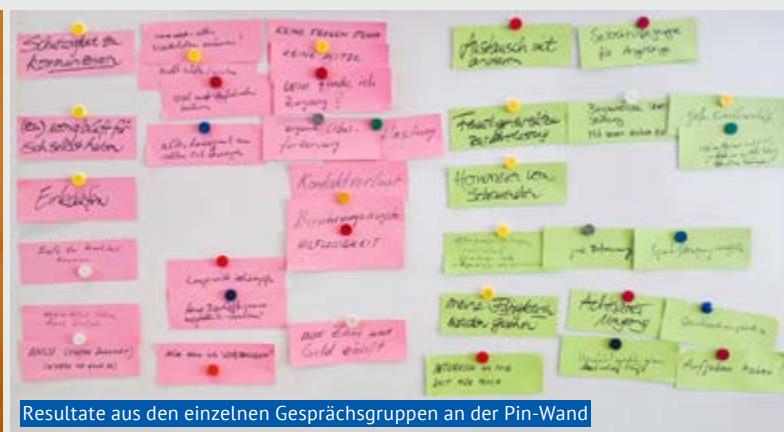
Schwierigkeit zu kommunizieren

KEINE FRAGEN MEHR

KEINE MITTEL

Wie finde ich Zugang?

(Ein) Wirtschaft für Schulsektor

Einkaufen

Überforderung

Konkurrenz

Heraus-forderung

HILFLOSIGKEIT

Austausch mit anderen

Selbsthilfegruppe für Angehörige

Feedbackgespräche mit Betroffenen

Hemmungen vom Schauspielen

meine Fähigkeiten werden gefragt

Achtsamer Umgang

Interesse an mir

Aufgaben haben

Geld erhält

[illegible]

Resultate aus den einzelnen Gesprächsgruppen an der Pin-Wand